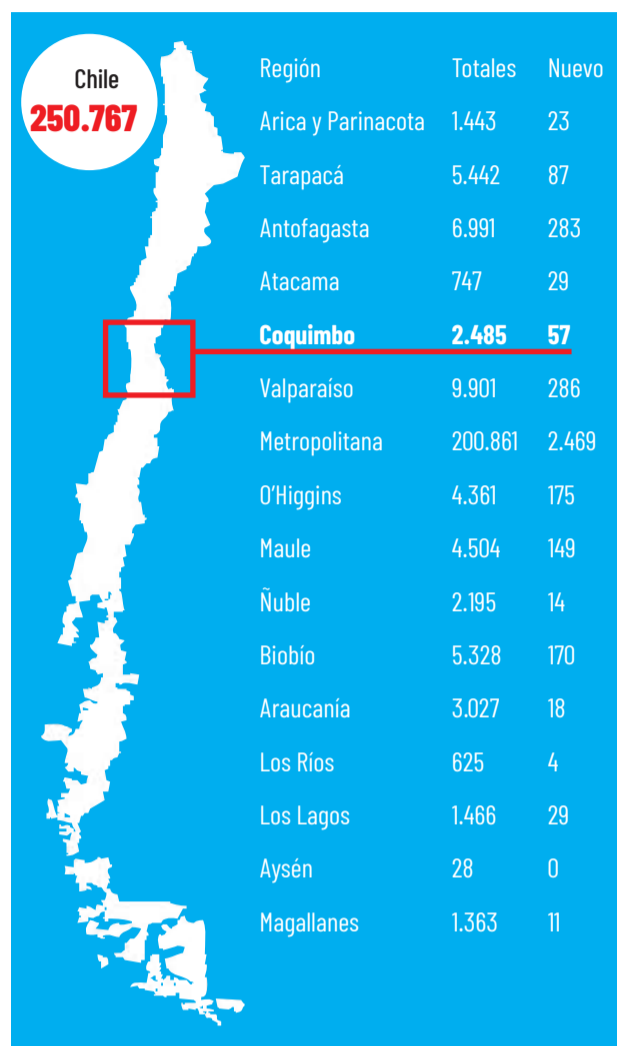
Chile
250.767

| Región | Totales | Nuevo |
|---|---|---|
| Arica y Parinacota | 1.443 | 23 |
| Tarapacá | 5.442 | 87 |
| Antofagasta | 6.991 | 283 |
| Atacama | 747 | 29 |
| **Coquimbo** | **2.485** | **57** |
| Valparaíso | 9.901 | 286 |
| Metropolitana | 200.861 | 2.469 |
| O'Higgins | 4.361 | 175 |
| Maule | 4.504 | 149 |
| Ñuble | 2.195 | 14 |
| Biobío | 5.328 | 170 |
| Araucanía | 3.027 | 18 |
| Los Ríos | 625 | 4 |
| Los Lagos | 1.466 | 29 |
| Aysén | 28 | 0 |
| Magallanes | 1.363 | 11 |